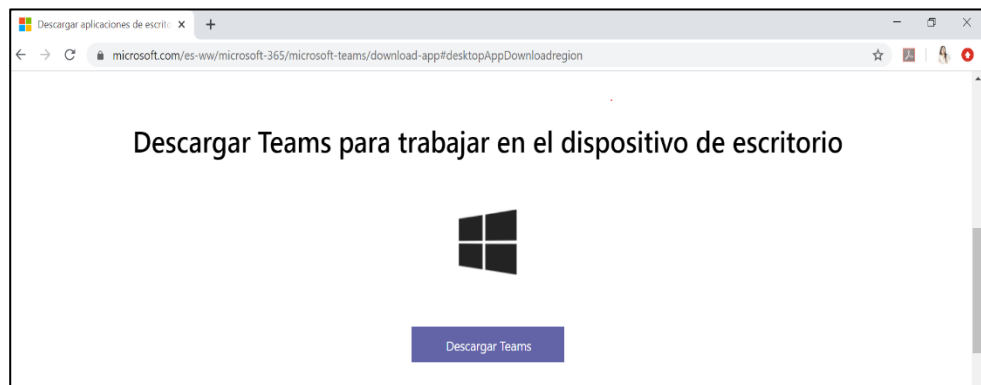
Descargar aplicaciones de escrito

microsoft.com/es-ww/microsoft-365/microsoft-teams/download-app#desktopAppDownloadregion

Descargar Teams para trabajar en el dispositivo de escritorio

Descargar Teams